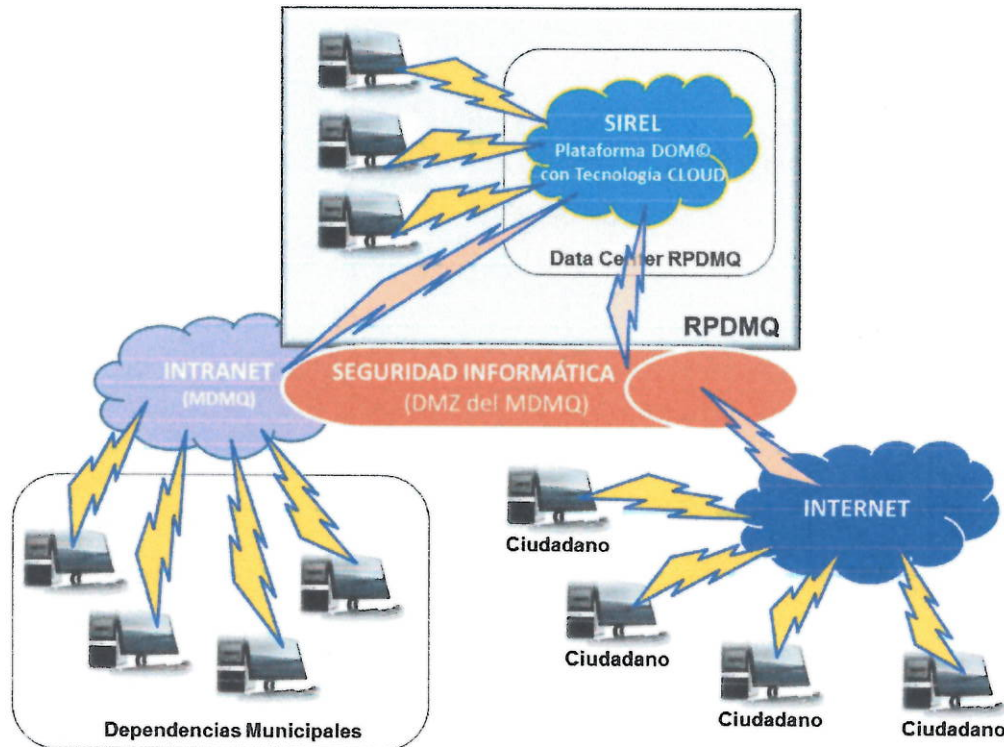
SIREL
Plataforma DOM©
con Tecnología CLOUD

Data Center RPDMQ

RPDMQ

INTRANET
(MDMQ)

SEGURIDAD INFORMÁTICA
(DMZ del MDMQ)

INTERNET

Ciudadano

Ciudadano

Ciudadano

Ciudadano

Dependencias Municipales